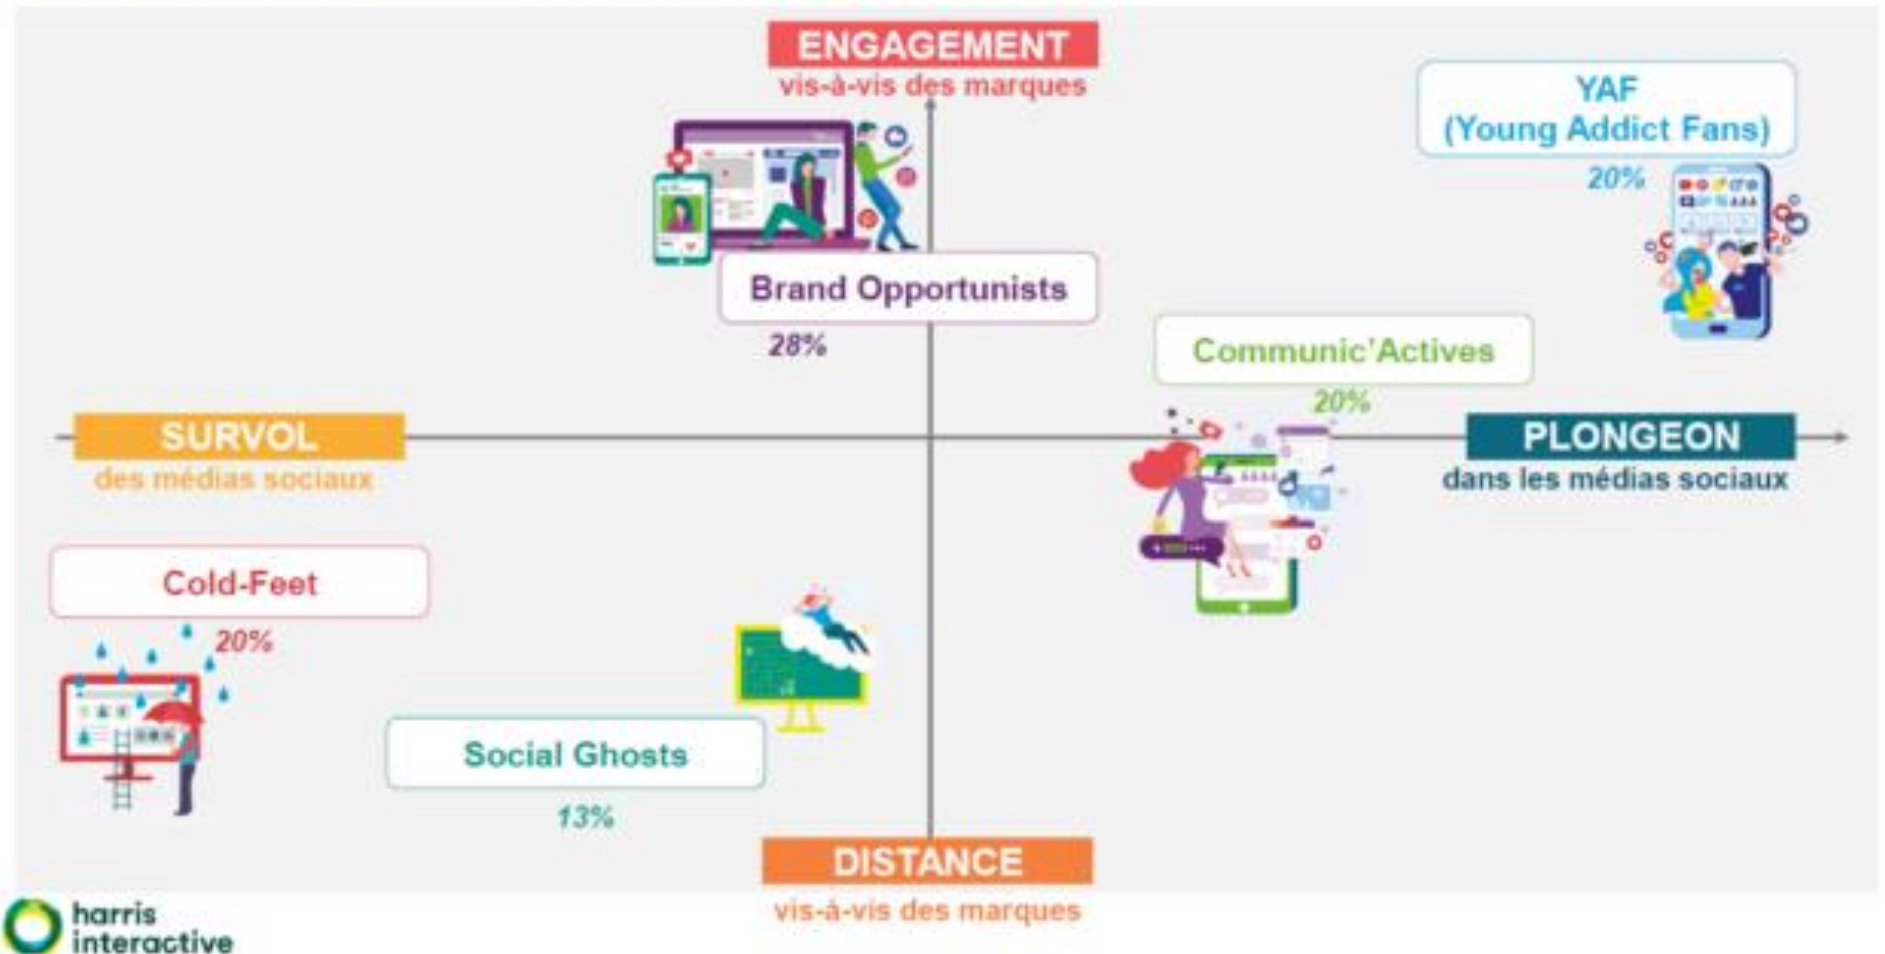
ENGAGEMENT
vis-à-vis des marques

YAF
(Young Addict Fans)
20%

Brand Opportunists
28%

Communic'Actives
20%

SURVOL
des médias sociaux

PLONGEON
dans les médias sociaux

Cold-Feet
20%

Social Ghosts
13%

DISTANCE
vis-à-vis des marques

harris interactive